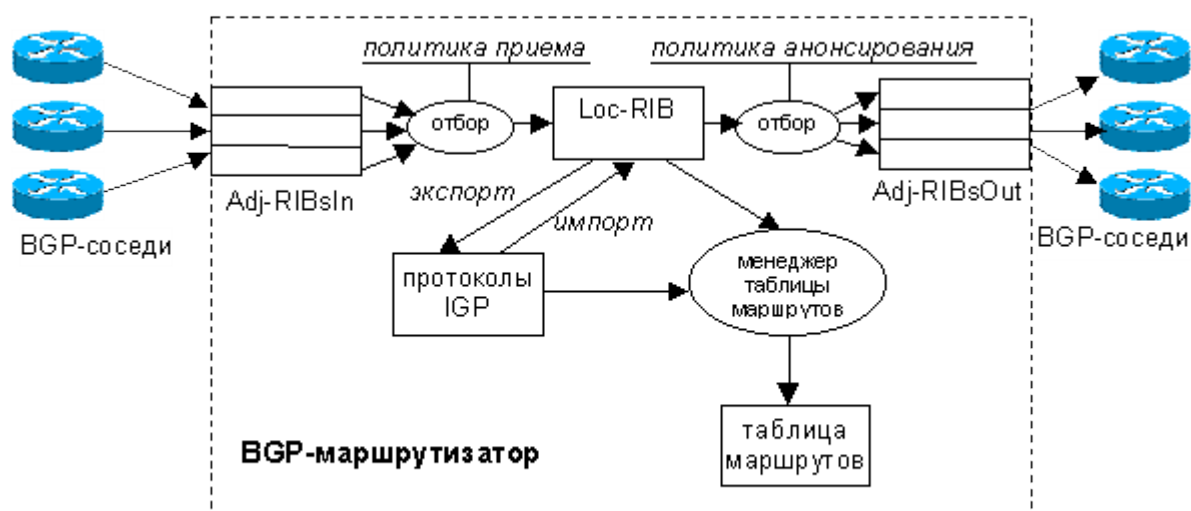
политика приема

политика анонсирования

отбор

Loc-RIB

отбор

Adj-RIBsIn

Adj-RIBsOut

BGP-соседи

BGP-соседи

экспорт

импорт

протоколы IGP

менеджер таблицы маршрутов

таблица маршрутов

BGP-маршрутизатор